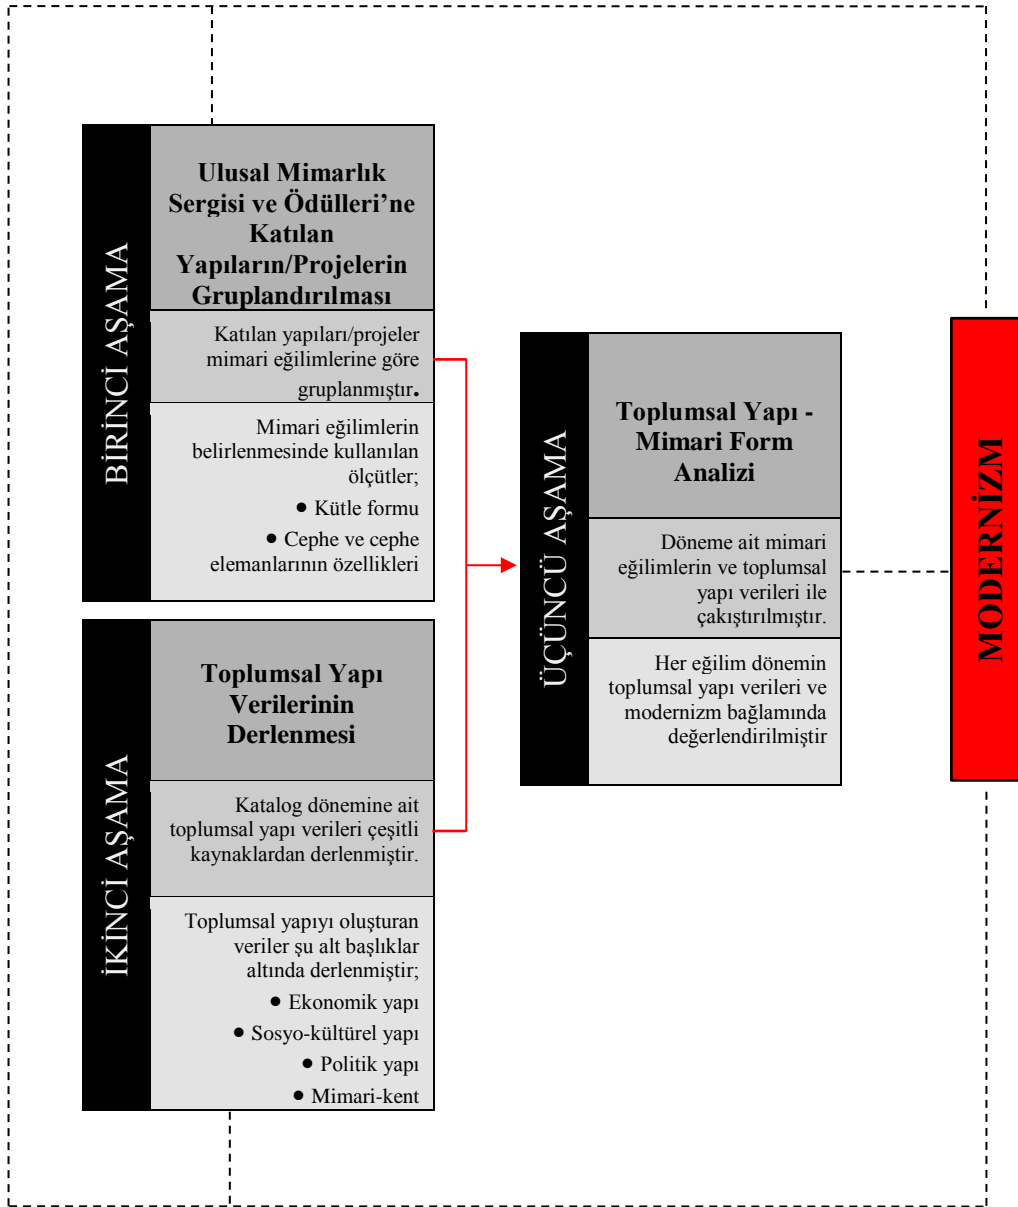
BİRİNCİ AŞAMA

Ulusal Mimarlık Sergisi ve Ödülleri'ne Katılan Yapıların/Projelerin Gruplandırılması

Katılan yapıları/projeler mimari eğilimlerine göre gruplanmıştır.

Mimari eğilimlerin belirlenmesinde kullanılan ölçütler;
• Kütle formu
• Cephe ve cephe elemanlarının özellikleri

İKİNCİ AŞAMA

Toplumsal Yapı Verilerinin Derlenmesi

Katalog dönemine ait toplumsal yapı verileri çeşitli kaynaklardan derlenmiştir.

Toplumsal yapıyı oluşturan veriler şu alt başlıklar altında derlenmiştir;
• Ekonomik yapı
• Sosyo-kültürel yapı
• Politik yapı
• Mimari-kent

ÜÇÜNCÜ AŞAMA

Toplumsal Yapı - Mimari Form Analizi

Döneme ait mimari eğilimlerin ve toplumsal yapı verileri ile çakıştırılmıştır.

Her eğilim dönemin toplumsal yapı verileri ve modernizm bağlamında değerlendirilmiştir

MODERNİZM